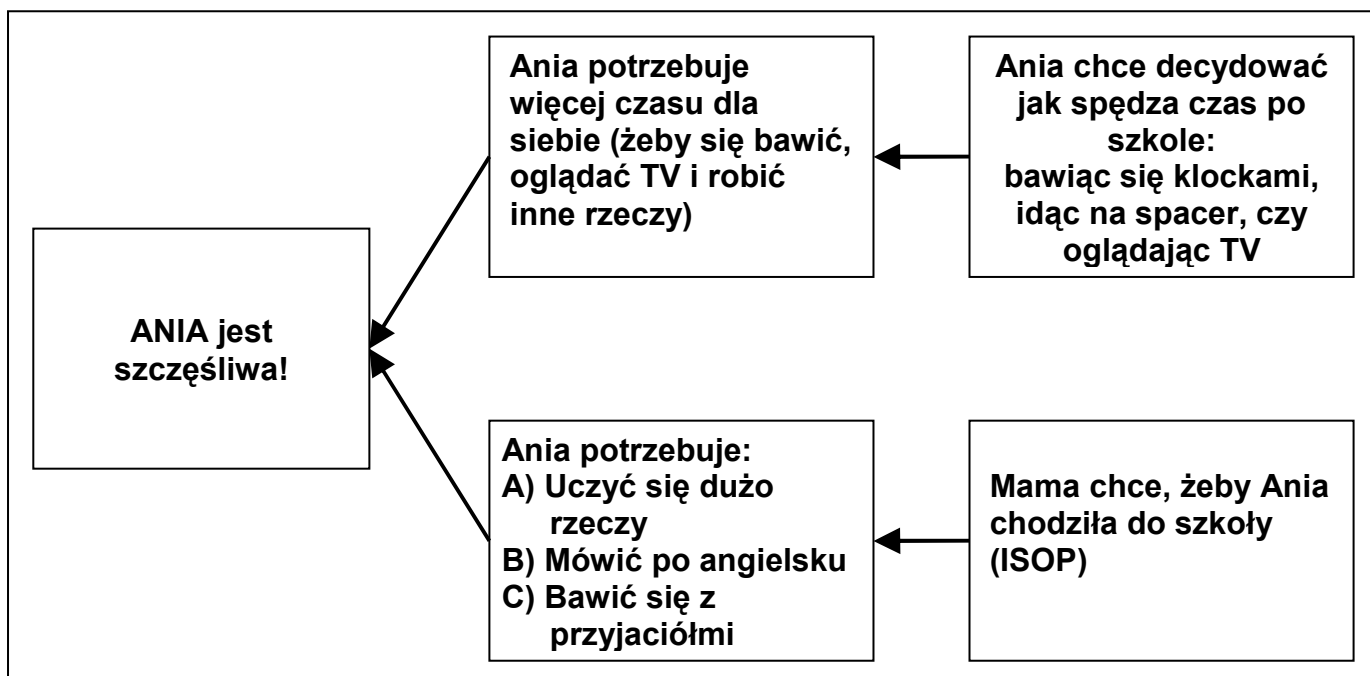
ANIA jest szczęśliwa!

Ania potrzebuje więcej czasu dla siebie (żeby się bawić, oglądać TV i robić inne rzeczy)

Ania chce decydować jak spędza czas po szkole: bawiąc się klockami, idąc na spacer, czy oglądając TV

Ania potrzebuje:
A) Uczyć się dużo rzeczy
B) Mówić po angielsku
C) Bawić się z przyjaciółmi

Mama chce, żeby Ania chodziła do szkoły (ISOP)